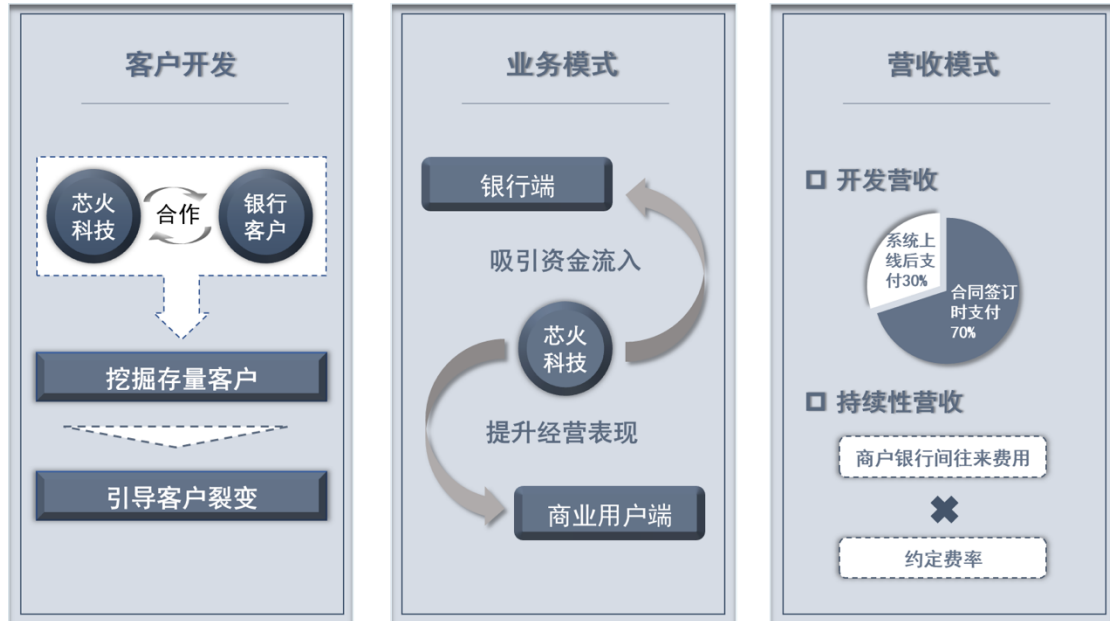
客户开发

芯火科技

合作

银行客户

挖掘存量客户

引导客户裂变

业务模式

银行端

吸引资金流入

芯火科技

提升经营表现

商业用户端

营收模式

开发营收

系统上线后支付30%

合同签订时支付70%

持续性营收

商户银行间往来费用

约定费率